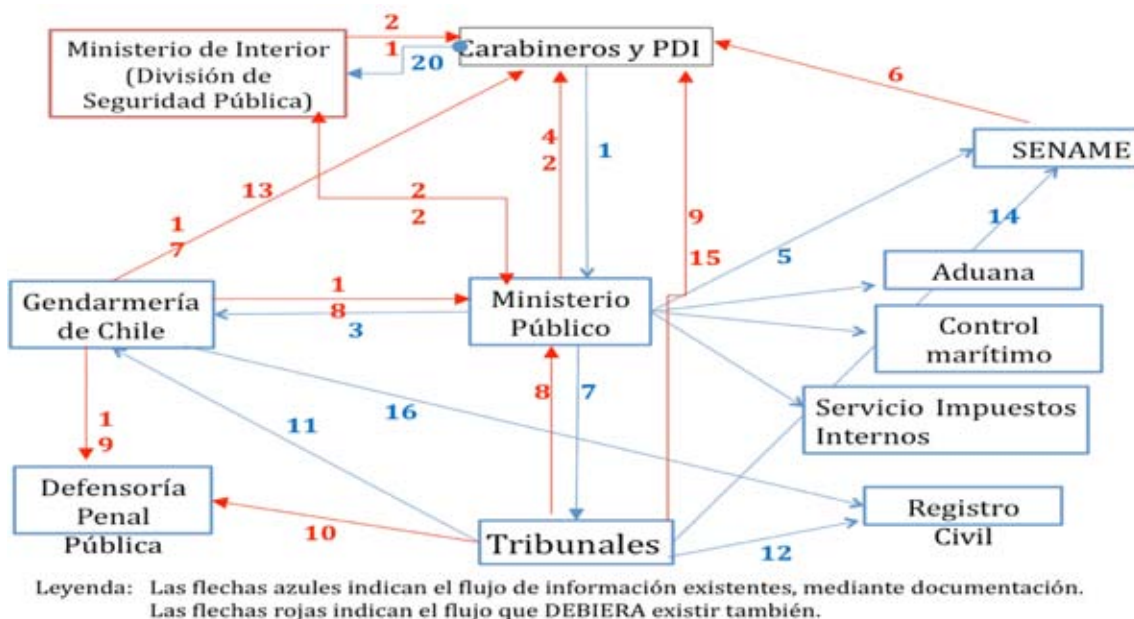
Ministerio de Interior (División de Seguridad Pública)

2
1
20

Carabineros y PDI

6

SENAME

4
2

1

13

2
2

1
7

9

15

5

14

Aduana

Gendarmería de Chile

1
8

3

Ministerio Público

Control marítimo

1
9

8

7

11

16

Servicio Impuestos Internos

Defensoría Penal Pública

10

Tribunales

12

Registro Civil

Leyenda: Las flechas azules indican el flujo de información existentes, mediante documentación. Las flechas rojas indican el flujo que DEBIERA existir también.